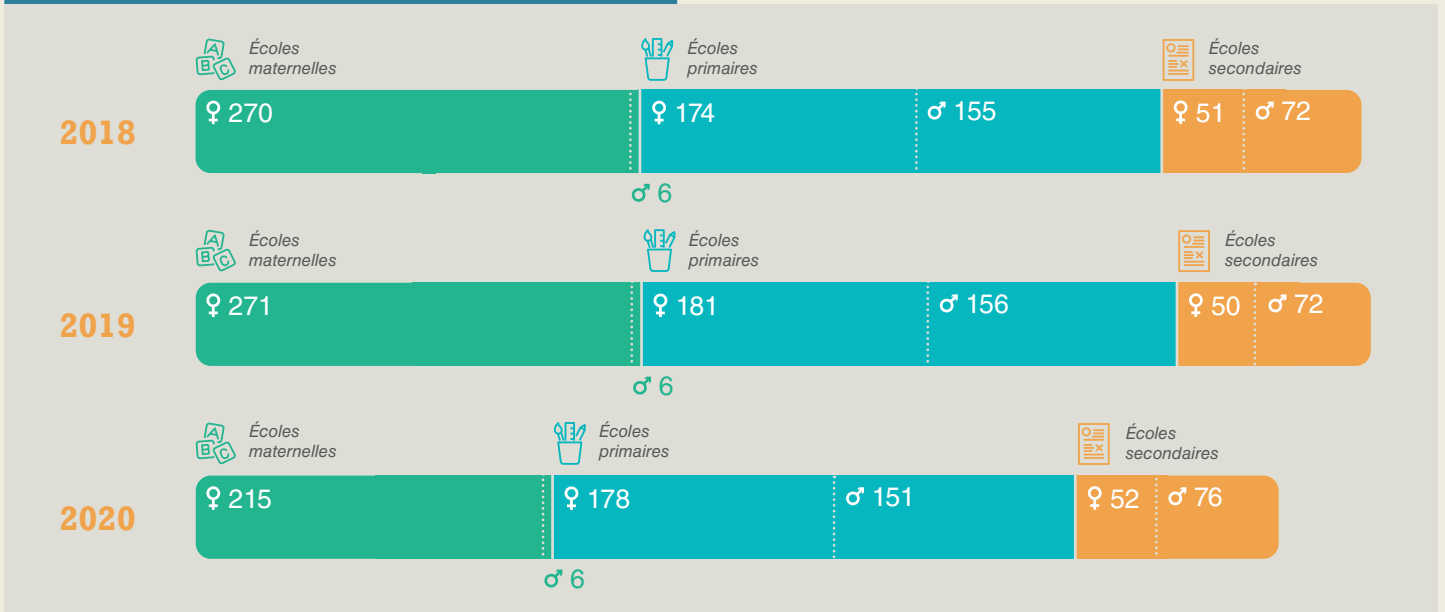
Écoles maternelles

Écoles primaires

Écoles secondaires

2018

♀ 270

♀ 174

♂ 155

♀ 51

♂ 72

♂ 6

Écoles maternelles

Écoles primaires

Écoles secondaires

2019

♀ 271

♀ 181

♂ 156

♀ 50

♂ 72

♂ 6

Écoles maternelles

Écoles primaires

Écoles secondaires

2020

♀ 215

♀ 178

♂ 151

♀ 52

♂ 76

♂ 6